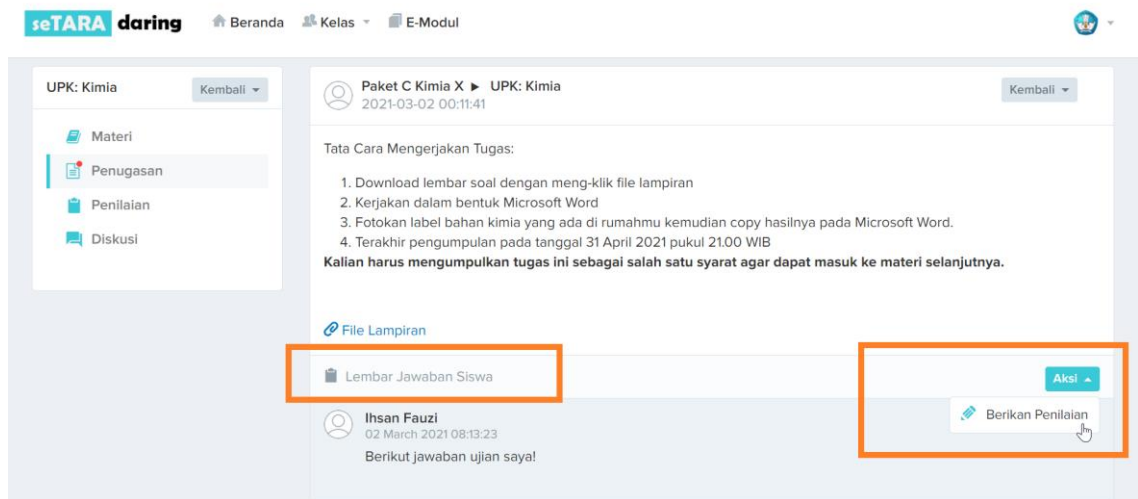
seTARA daring Beranda Kelas E-Modul

UPK: Kimia Kembali

Materi
Penugasan
Penilaian
Diskusi

Paket C Kimia X ► UPK: Kimia
2021-03-02 00:11:41

Kembali

Tata Cara Mengerjakan Tugas:

1. Download lembar soal dengan meng-klik file lampiran
2. Kerjakan dalam bentuk Microsoft Word
3. Fotokan label bahan kimia yang ada di rumahmu kemudian copy hasilnya pada Microsoft Word.
4. Terakhir pengumpulan pada tanggal 31 April 2021 pukul 21.00 WIB

**Kalian harus mengumpulkan tugas ini sebagai salah satu syarat agar dapat masuk ke materi selanjutnya.**

File Lampiran

Lembar Jawaban Siswa

Aksi

Berikan Penilaian

Ihsan Fauzi
02 March 2021 08:13:23
Berikut jawaban ujian saya!